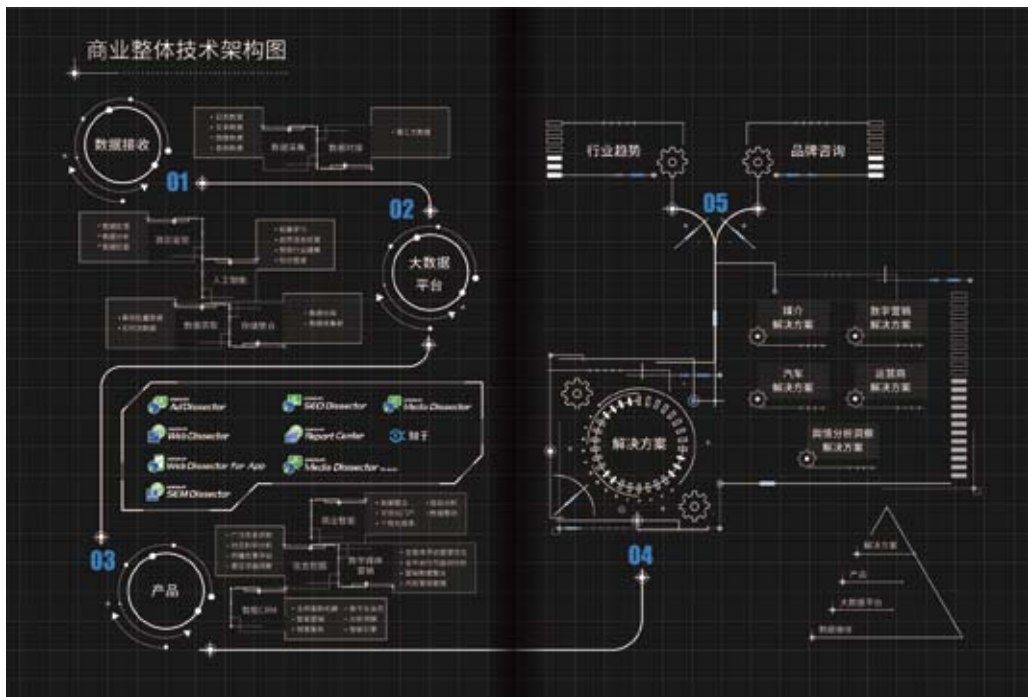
商业整体技术架构图

数据接收

01

数据采集

数据对接

02

大数据平台

03

AdDissector

SEODissector

MediaDissector

WebDissector

Report Center

WebDissector for App

Media Dissector

SEMDissector

产品

04

解决方案

05

行业趋势

品牌咨询

媒介解决方案

数字营销解决方案

汽车解决方案

运营商解决方案

舆情分析调整解决方案

解决方案

产品

大数据平台

数据接收